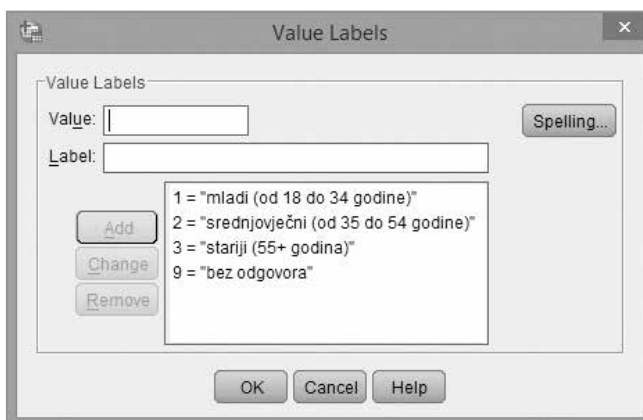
Value Labels

Value Labels

Value:

Label:

Spelling...

Add

Change

Remove

1 = "mladi (od 18 do 34 godine)"
2 = "srednjovječni (od 35 do 54 godine)"
3 = "stariji (55+ godina)"
9 = "bez odgovora"

OK Cancel Help